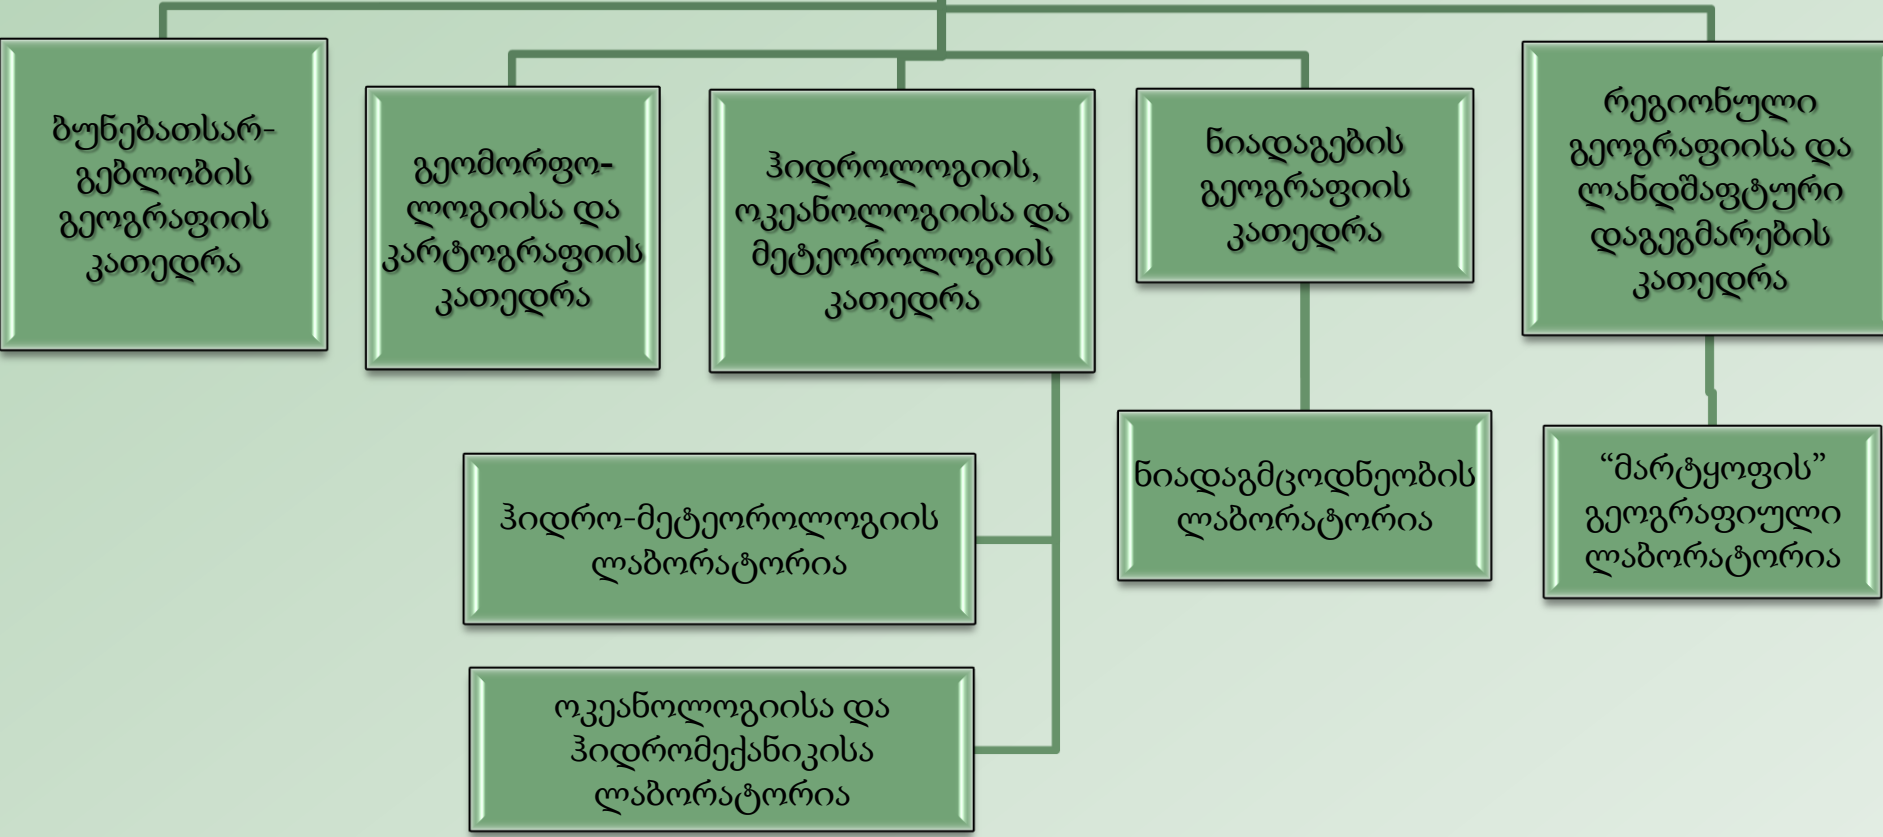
ბუნებათსარგებლობის გეოგრაფიის კათედრა

გეომორფოლოგიისა და კარტოგრაფიის კათედრა

ჰიდროლოგიის, ოკეანოლოგიისა და მეტეოროლოგიის კათედრა

ნიადაგების გეოგრაფიის კათედრა

რეგიონული გეოგრაფიისა და ლანდშაფტური დაგეგმარების კათედრა

ჰიდრო-მეტეოროლოგიის ლაბორატორია

ოკეანოლოგიისა და ჰიდრომექანიკისა ლაბორატორია

ნიადაგმცოდნეობის ლაბორატორია

“მარტყოფის” გეოგრაფიული ლაბორატორია